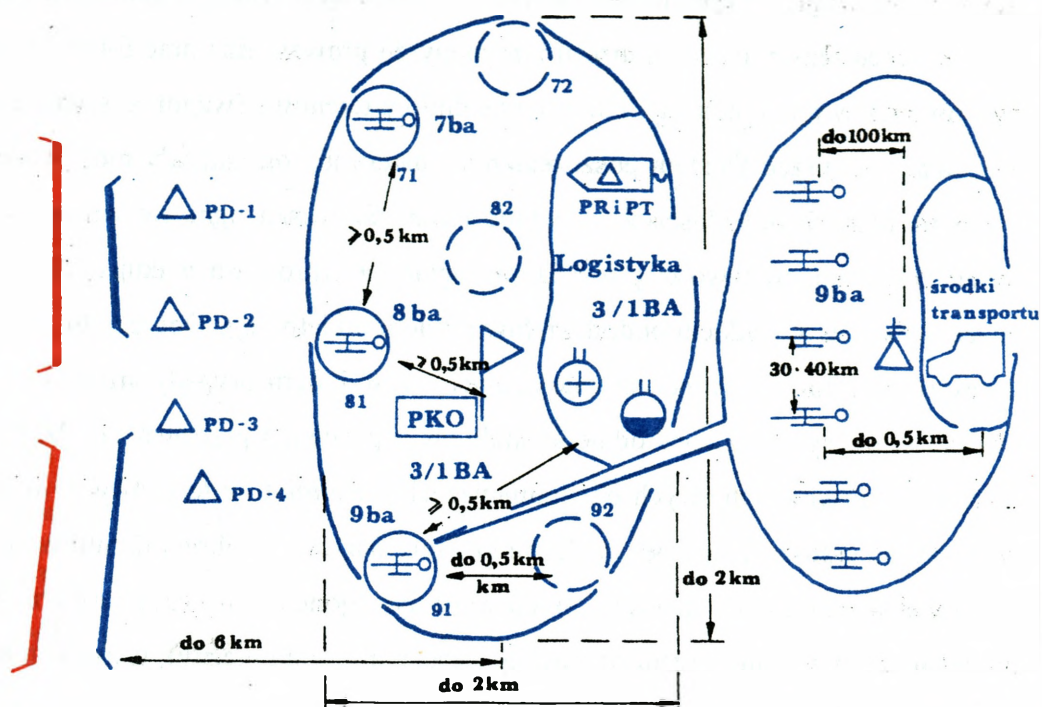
72

7ba

71

PD-1

82

PRiPT

do 100km

$\geqslant 0,5$ km

Logistyka

PD-2

8 ba

3/1BA

9ba

środki transportu

$\geqslant 0,5$ km

81

30 - 40km

PKO

PD-3

do 0,5km

3/1BA

PD-4

$\geqslant 0,5$km

9ba

92

do 0,5km

km

do 2km

91

do 6km

do 2km